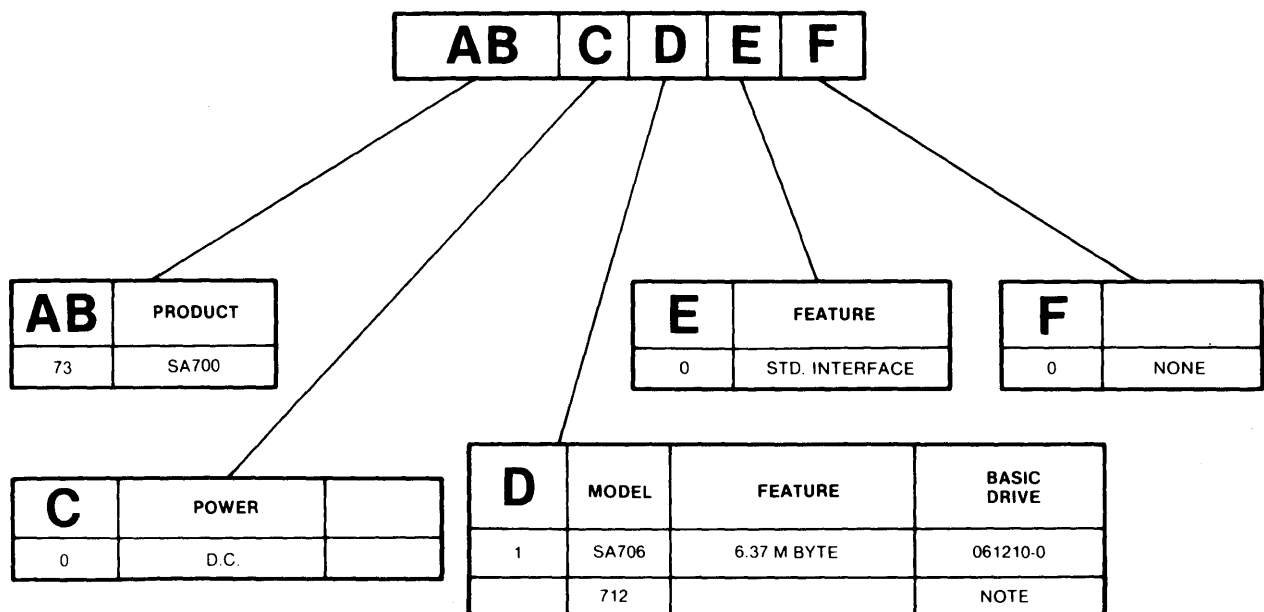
| AB | C | D | E | F |
|---|---|---|---|---|

| AB | PRODUCT |
|---|---|
| 73 | SA700 |

| E | FEATURE |
|---|---|
| 0 | STD. INTERFACE |

| F | |
|---|---|
| 0 | NONE |

| C | POWER | |
|---|---|---|
| 0 | D.C. | |

| D | MODEL | FEATURE | BASIC DRIVE |
|---|---|---|---|
| 1 | SA706 | 6.37 M BYTE | 061210-0 |
| | 712 | | NOTE |